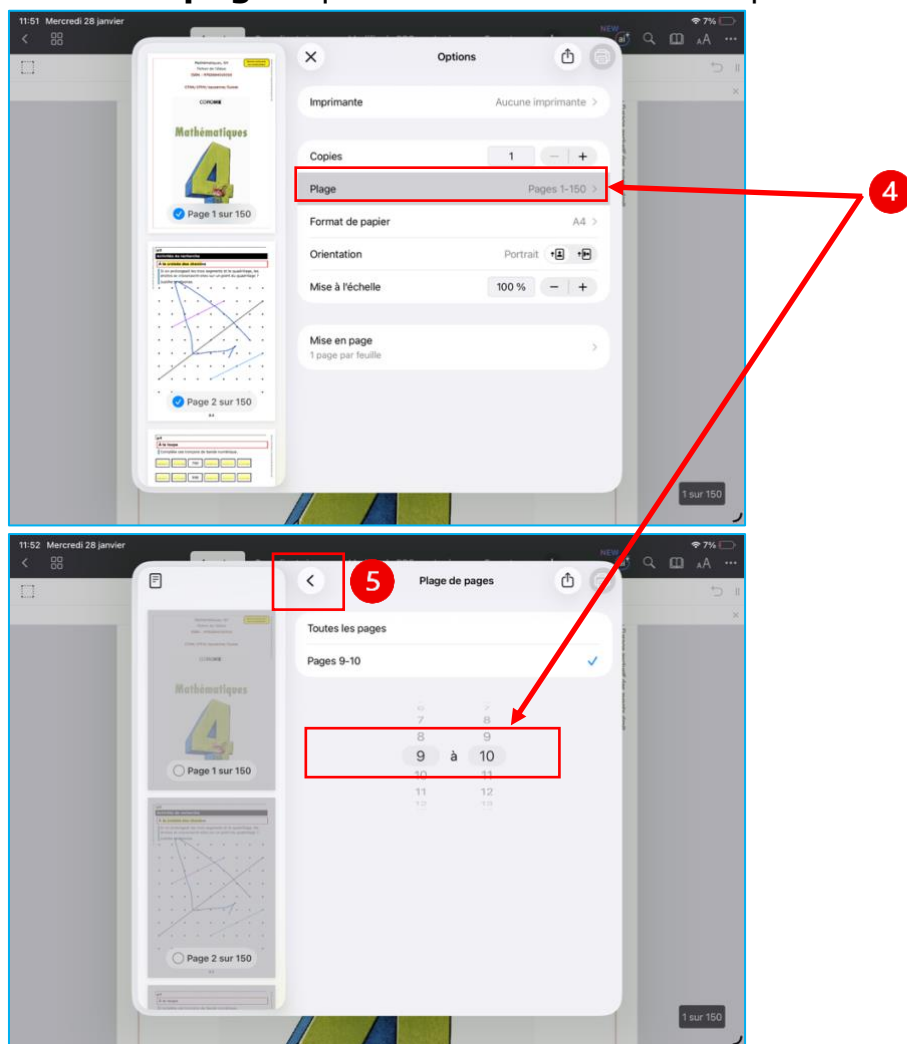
11:51 Mercredi 28 janvier

7%

NEW

Options

Mathématiques

Page 1 sur 150

Page 2 sur 150

Imprimante Aucune imprimante

Copies 1

Plage Pages 1-150

Format de papier A4

Orientation Portrait

Mise à l'échelle 100 %

Mise en page
1 page par feuille

1 sur 150

4

11:52 Mercredi 28 janvier

7%

NEW

5

Plage de pages

Toutes les pages

Pages 9-10

7 8
8 9
9 à 10
10 11
11 12

Mathématiques

Page 1 sur 150

Page 2 sur 150

1 sur 150